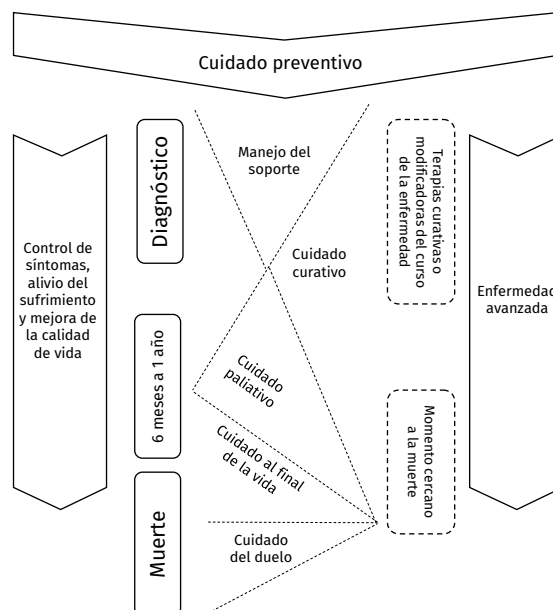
Cuidado preventivo

Control de síntomas, alivio del sufrimiento y mejora de la calidad de vida

Diagnóstico

6 meses a 1 año

Muerte

Manejo del soporte

Cuidado curativo

Cuidado paliativo

Cuidado al final de la vida

Cuidado del duelo

Terapias curativas o modificadoras del curso de la enfermedad

Momento cercano a la muerte

Enfermedad avanzada